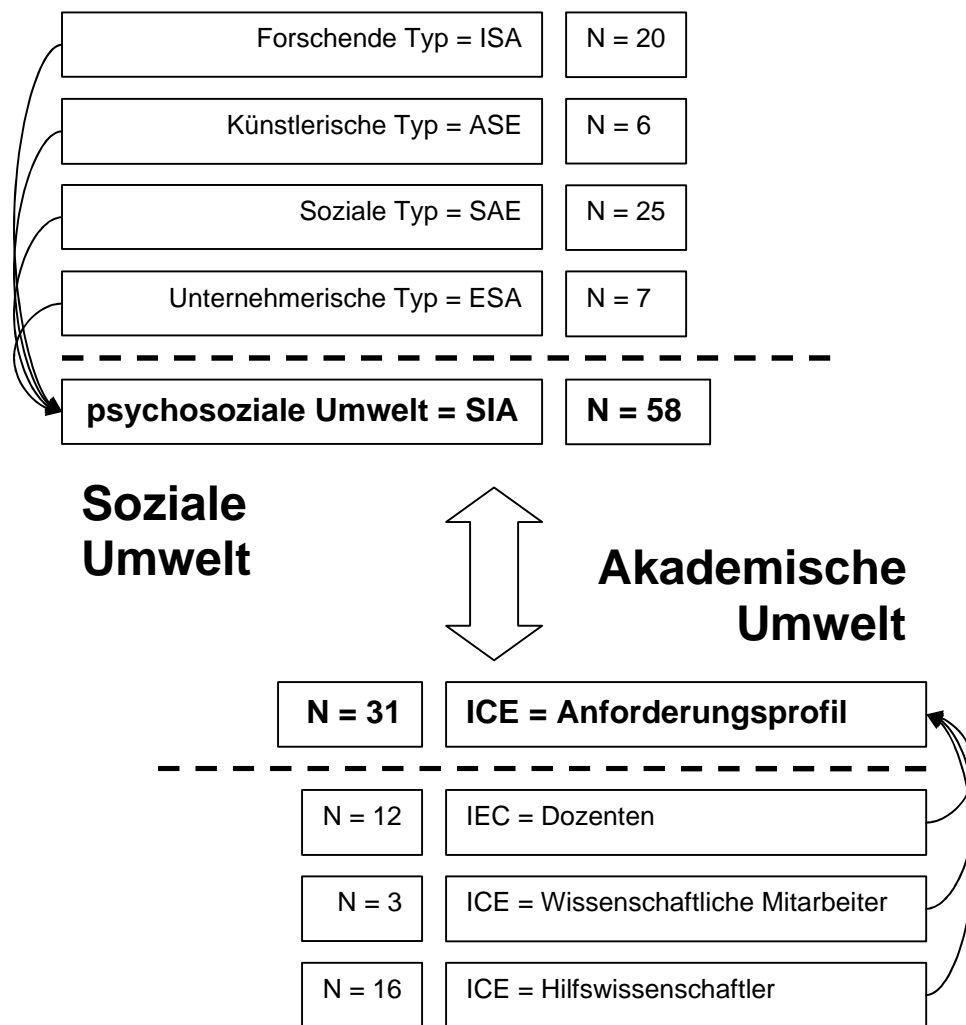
Forschende Typ = ISA
N = 20

Künstlerische Typ = ASE
N = 6

Soziale Typ = SAE
N = 25

Unternehmerische Typ = ESA
N = 7

psychosoziale Umwelt = SIA
N = 58

Soziale Umwelt

Akademische Umwelt

N = 31
ICE = Anforderungsprofil

N = 12
IEC = Dozenten

N = 3
ICE = Wissenschaftliche Mitarbeiter

N = 16
ICE = Hilfswissenschaftler